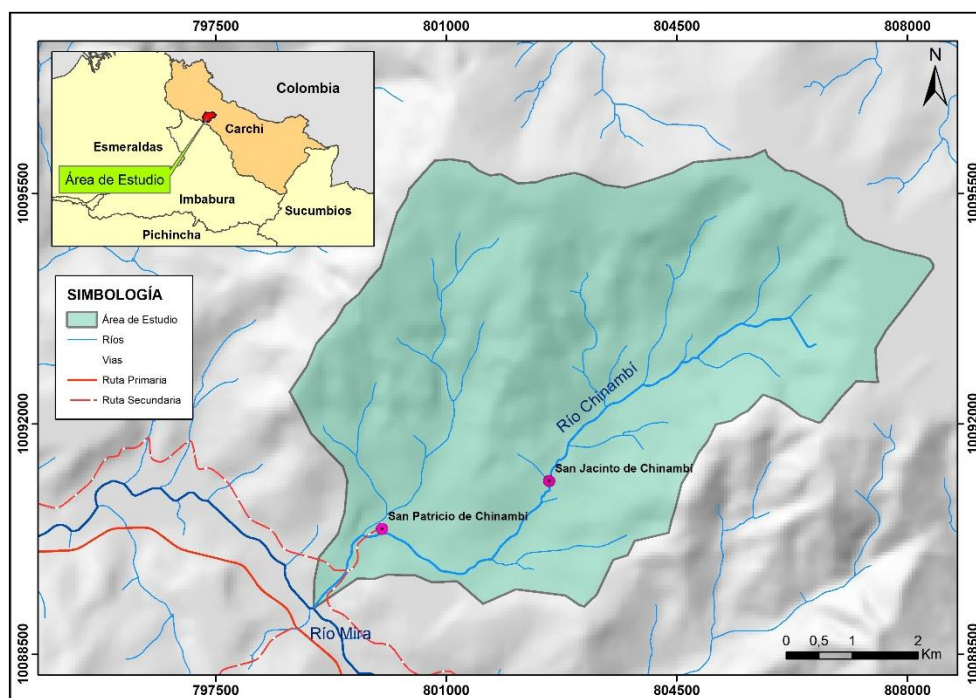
797500
801000
804500
808000

N

Colombia
Carchi
Esmeraldas
Área de Estudio
Imbabura
Sucumbios
Pichincha

10095500
10092000
10088500

SIMBOLOGÍA
Área de Estudio
Ríos
Vias
Ruta Primaria
Ruta Secundaria

Río Chinambí
San Jacinto de Chinambí
San Patricio de Chinambí
Río Mira

0 0,5 1 2 Km

797500
801000
804500
808000

10095500
10092000
10088500